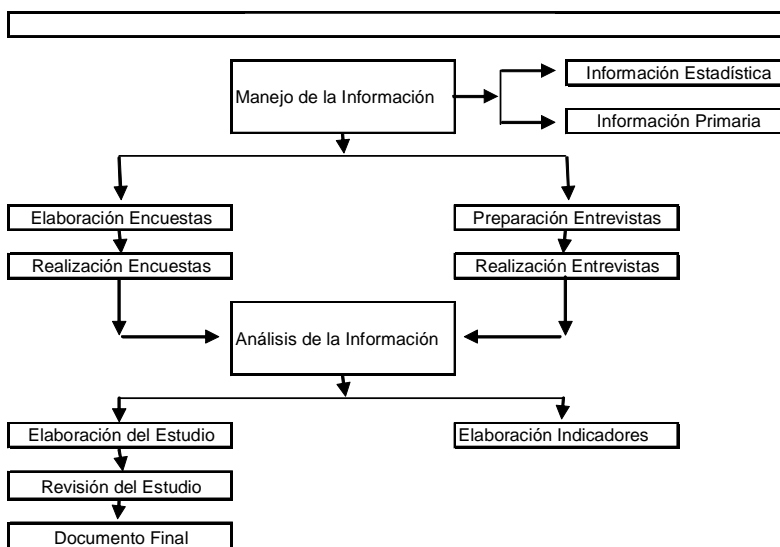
Manejo de la Información

Información Estadística

Información Primaria

Elaboración Encuestas

Realización Encuestas

Preparación Entrevistas

Realización Entrevistas

Análisis de la Información

Elaboración del Estudio

Revisión del Estudio

Documento Final

Elaboración Indicadores